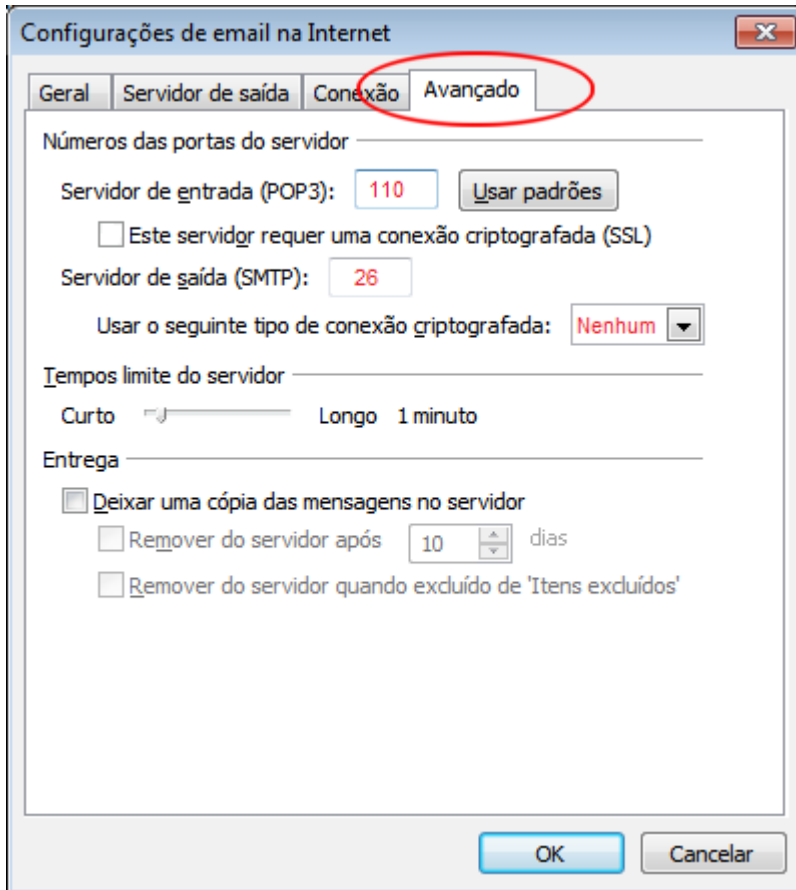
Configurações de email na Internet

Geral | Servidor de saída | Conexão | Avançado

Números das portas do servidor

Servidor de entrada (POP3): 110 Usar padrões

Este servidor requer uma conexão criptografada (SSL)

Servidor de saída (SMTP): 26

Usar o seguinte tipo de conexão criptografada: Nenhum

Tempos limite do servidor

Curto Longo 1 minuto

Entrega

Deixar uma cópia das mensagens no servidor

Remover do servidor após 10 dias

Remover do servidor quando excluído de 'Itens excluídos'

OK Cancelar